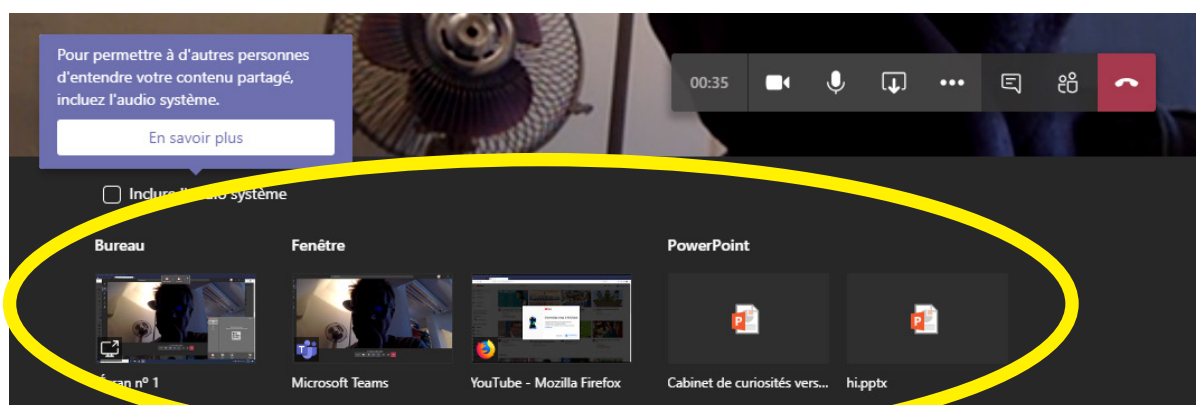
Pour permettre à d'autres personnes d'entendre votre contenu partagé, incluez l'audio système.

En savoir plus

00:35

Inclure l'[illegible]dio système

Bureau

Fenêtre

PowerPoint

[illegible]cran n° 1

Microsoft Teams

YouTube - Mozilla Firefox

Cabinet de curiosités vers...

hi.pptx